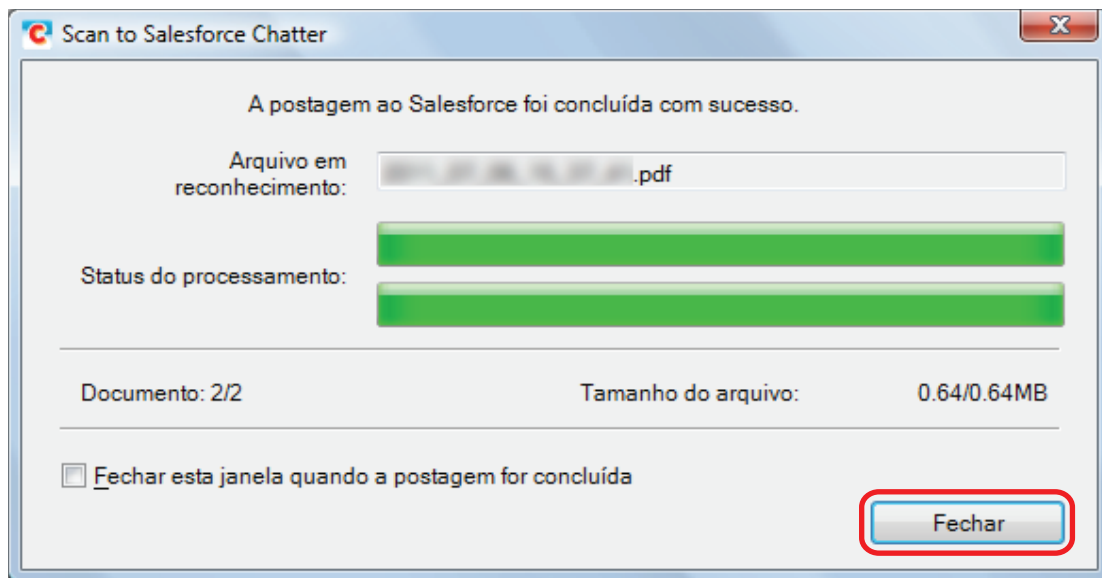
Scan to Salesforce Chatter

A postagem ao Salesforce foi concluída com sucesso.

Arquivo em reconhecimento: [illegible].pdf

Status do processamento:

Documento: 2/2

Tamanho do arquivo: 0.64/0.64MB

Fechar esta janela quando a postagem for concluída

Fechar